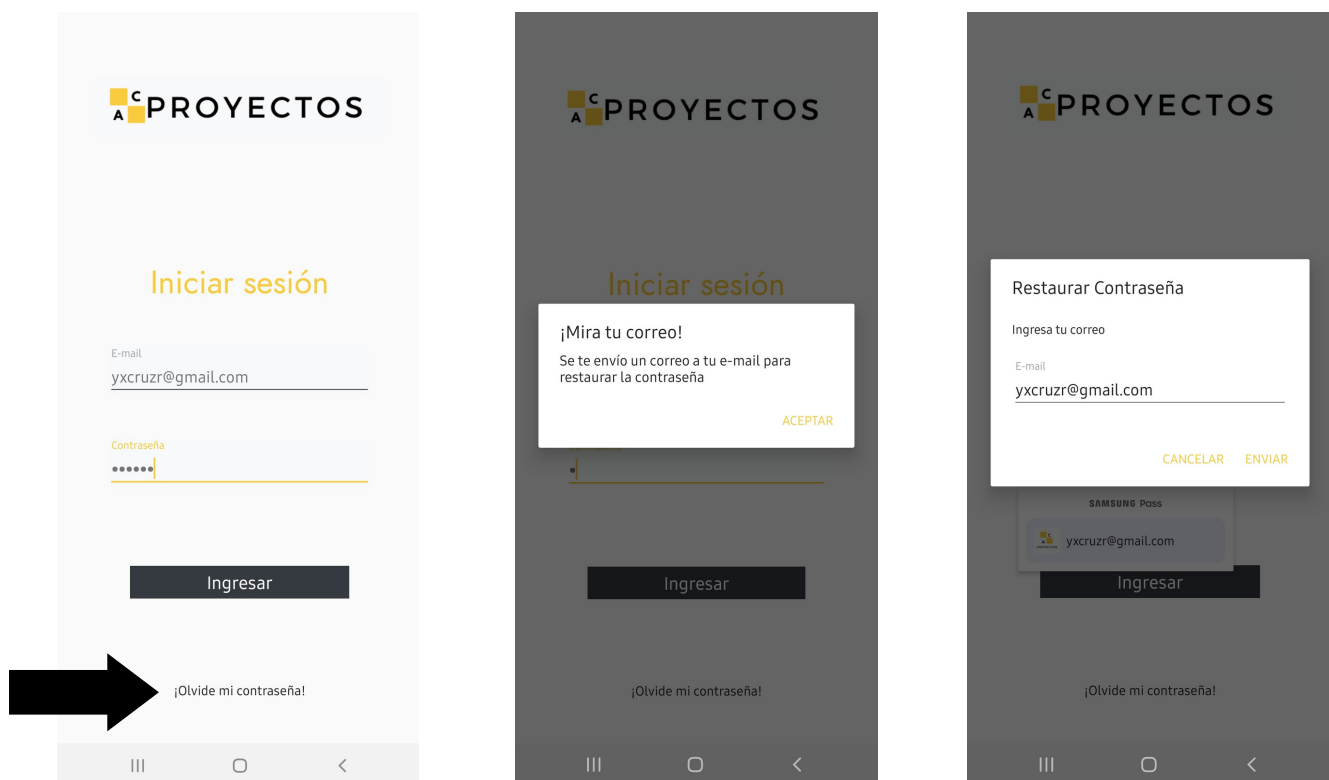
CA PROYECTOS

Iniciar sesión

E-mail
yxcruzr@gmail.com

Contraseña
••••••

Ingresar

¡Olvide mi contraseña!

|||

CA PROYECTOS

Iniciar sesión

¡Mira tu correo!
Se te envío un correo a tu e-mail para restaurar la contraseña

ACEPTAR

•

Ingresar

¡Olvide mi contraseña!

|||

CA PROYECTOS

Restaurar Contraseña
Ingresa tu correo
E-mail
yxcruzr@gmail.com

CANCELAR ENVIAR

SAMSUNG Pass
yxcruzr@gmail.com

Ingresar

¡Olvide mi contraseña!

|||